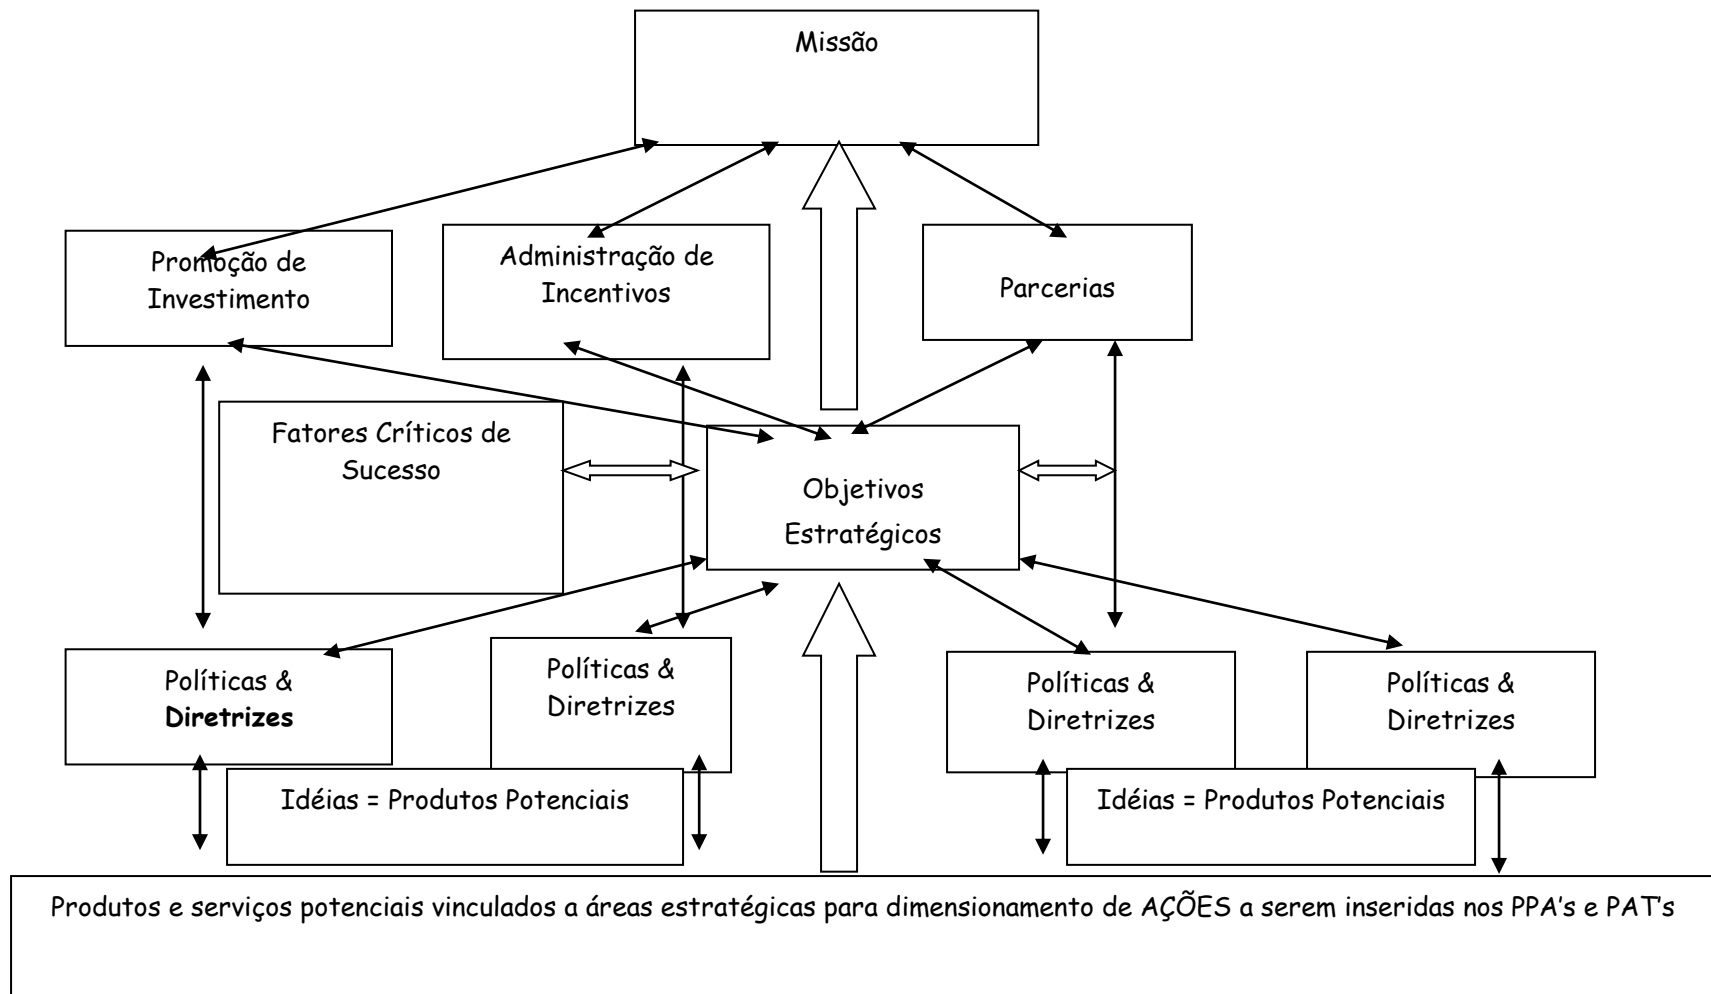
Missão

Promoção de Investimento

Administração de Incentivos

Parcerias

Fatores Críticos de Sucesso

Objetivos Estratégicos

Políticas & **Diretrizes**

Políticas & Diretrizes

Políticas & Diretrizes

Políticas & Diretrizes

Idéias = Produtos Potenciais

Idéias = Produtos Potenciais

Produtos e serviços potenciais vinculados a áreas estratégicas para dimensionamento de AÇÕES a serem inseridas nos PPA's e PAT's